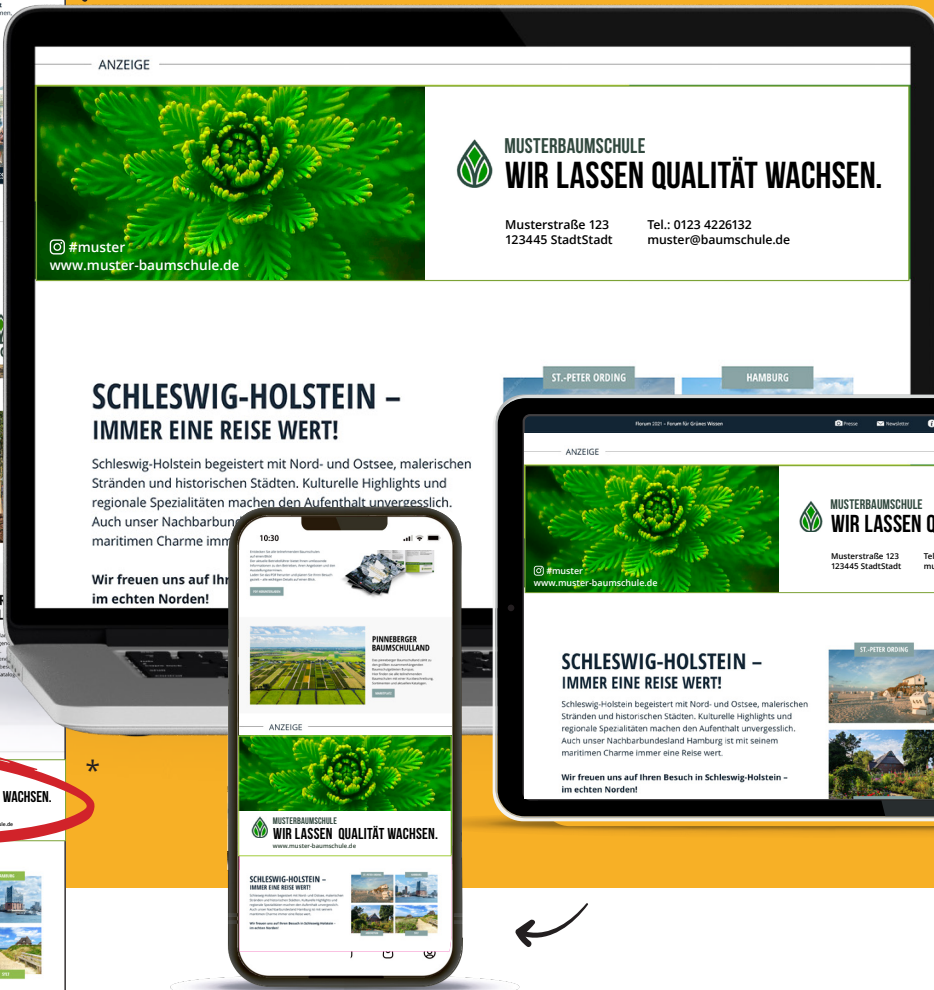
ANZEIGE

#muster
www.muster-baumschule.de

MUSTERBAUMSCHULE
WIR LASSEN QUALITÄT WACHSEN.

Musterstraße 123
123445 StadtStadt

Tel.: 0123 4226132
muster@baumschule.de

SCHLESWIG-HOLSTEIN –
IMMER EINE REISE WERT!

Schleswig-Holstein begeistert mit Nord- und Ostsee, malerischen Stränden und historischen Städten. Kulturelle Highlights und regionale Spezialitäten machen den Aufenthalt unvergesslich. Auch unser Nachbarbun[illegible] maritimen Charme imm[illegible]

Wir freuen uns auf Ihr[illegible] im echten Norden!

ST.-PETER ORDING

HAMBURG

Florum 2021 – Forum für Grünes Wissen

Presse

Newsletter

ANZEIGE

#muster
www.muster-baumschule.de

MUSTERBAUMSCHULE
WIR LASSEN Q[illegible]

Musterstraße 123
123445 StadtStadt

Tel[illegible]
mu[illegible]

SCHLESWIG-HOLSTEIN –
IMMER EINE REISE WERT!

Schleswig-Holstein begeistert mit Nord- und Ostsee, malerischen Stränden und historischen Städten. Kulturelle Highlights und regionale Spezialitäten machen den Aufenthalt unvergesslich. Auch unser Nachbarbundesland Hamburg ist mit seinem maritimen Charme immer eine Reise wert.

Wir freuen uns auf Ihren Besuch in Schleswig-Holstein – im echten Norden!

ST.-PETER ORDING

10:30

PINNEBERGER BAUMSCHULLAND

ANZEIGE

MUSTERBAUMSCHULE
WIR LASSEN QUALITÄT WACHSEN.
www.muster-baumschule.de

SCHLESWIG-HOLSTEIN –
IMMER EINE REISE WERT!

WACHSEN.

*